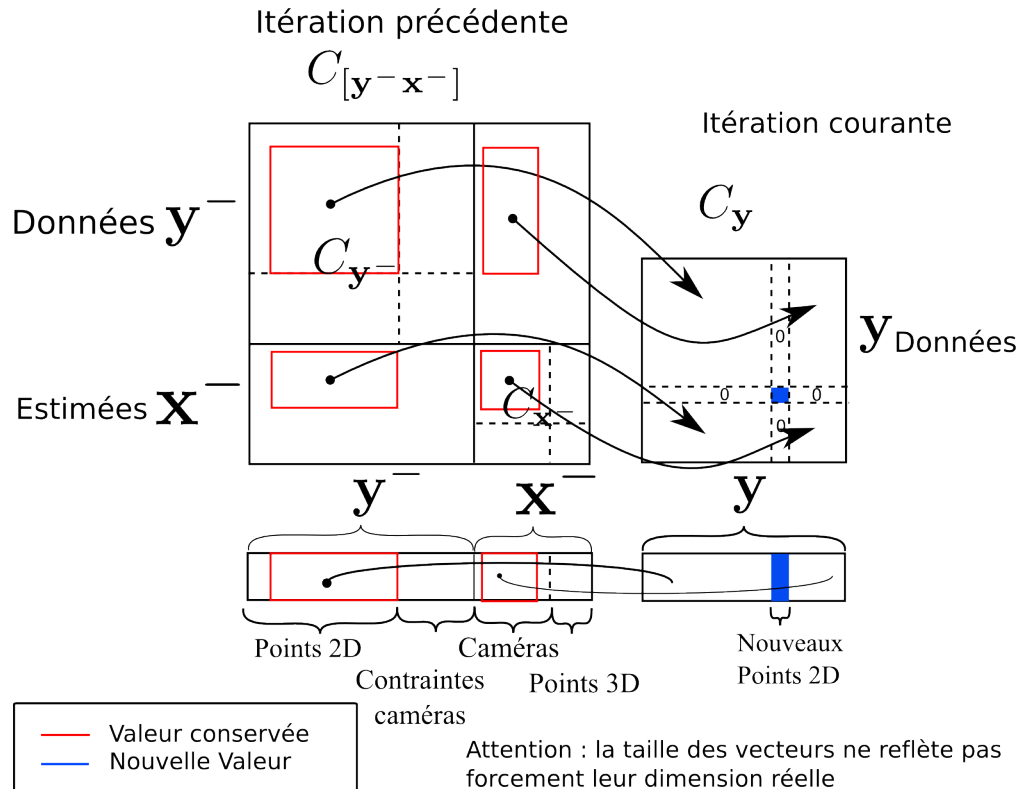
Itération précédente

$C_{[\mathbf{y}^- \mathbf{x}^-]}$

Itération courante

$C_{\mathbf{y}}$

Données $\mathbf{y}^-$

$C_{\mathbf{y}^-}$

$\mathbf{y}$ Données

0

0 0

0

Estimées $\mathbf{x}^-$

$C_{\mathbf{x}^-}$

$\mathbf{y}^-$ $\mathbf{x}^-$ $\mathbf{y}$

Points 2D

Contraintes caméras

Caméras

Points 3D

Nouveaux Points 2D

Valeur conservée

Nouvelle Valeur

Attention : la taille des vecteurs ne reflète pas forcement leur dimension réelle